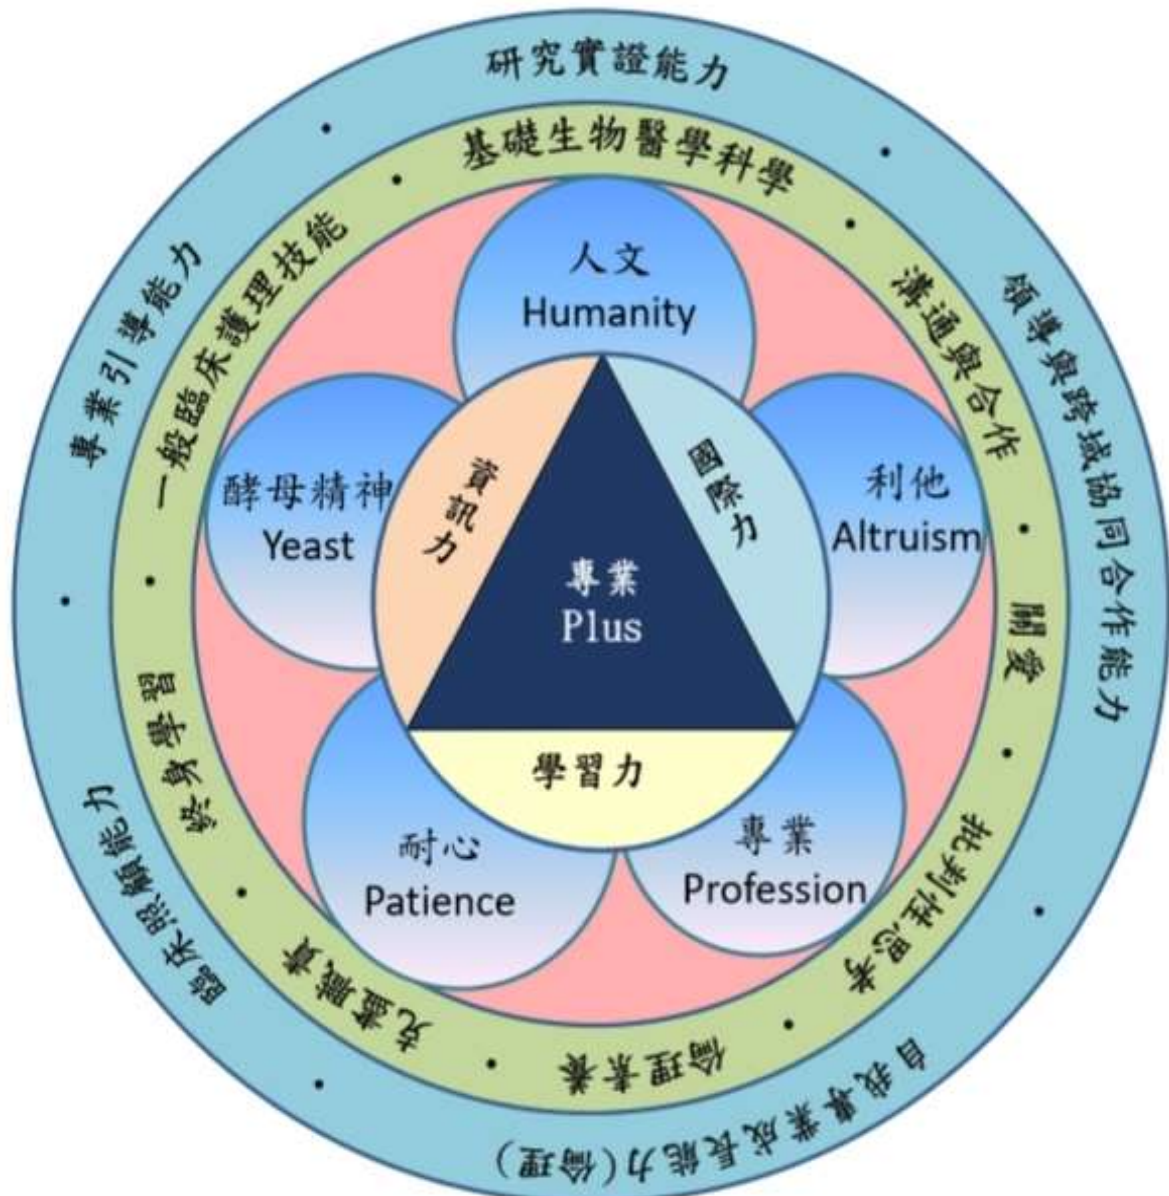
研究實證能力
•
領導與跨域協同合作能力
•
自我專業成長能力(倫理)
•
臨床照顧能力
•
專業引導能力
•

基礎生物醫學科學
•
溝通與合作
•
關愛
•
批判性思考
•
倫理素養
•
克盡職責
•
終身學習
•
一般臨床護理技能
•

人文
Humanity

利他
Altruism

專業
Profession

耐心
Patience

酵母精神
Yeast

資訊力

國際力

學習力

專業
Plus